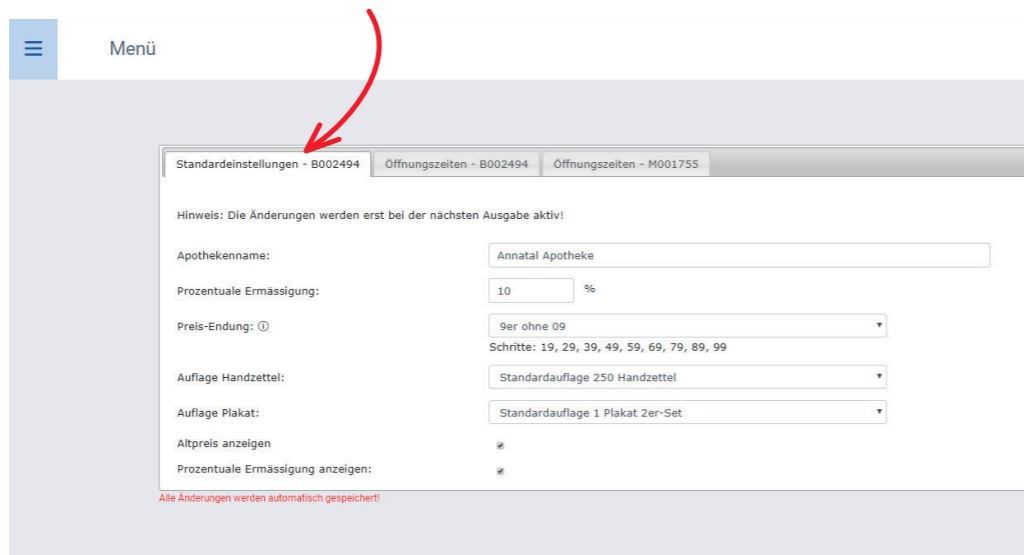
Menü

Standardeinstellungen - B002494
Öffnungszeiten - B002494
Öffnungszeiten - M001755

Hinweis: Die Änderungen werden erst bei der nächsten Ausgabe aktiv!

Apothekenname: Annatal Apotheke

Prozentuale Ermässigung: 10 %

Preis-Endung: ⓘ 9er ohne 09

Schritte: 19, 29, 39, 49, 59, 69, 79, 89, 99

Auflage Handzettel: Standardauflage 250 Handzettel

Auflage Plakat: Standardauflage 1 Plakat 2er-Set

Altpreis anzeigen

Prozentuale Ermässigung anzeigen:

Alle Änderungen werden automatisch gespeichert!